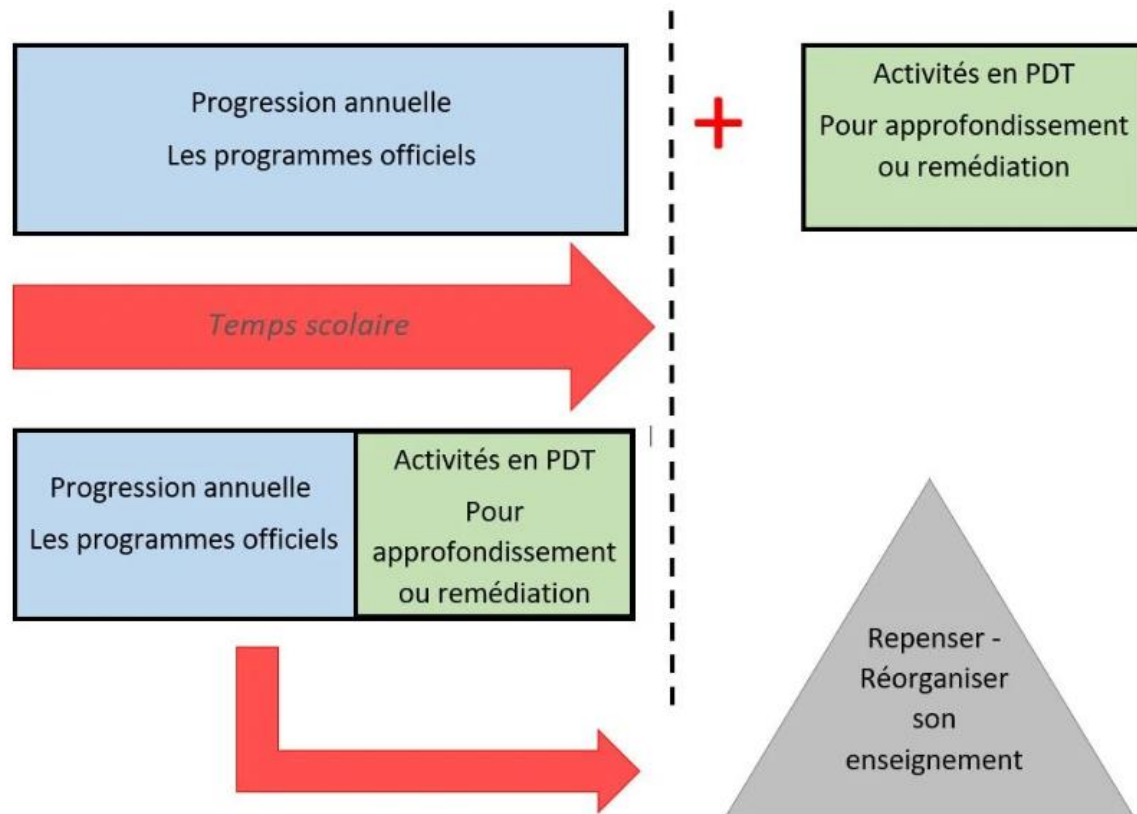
Progression annuelle
Les programmes officiels

+

Activités en PDT
Pour approfondissement ou remédiation

Temps scolaire

Progression annuelle
Les programmes officiels

Activités en PDT
Pour approfondissement ou remédiation

Repenser - Réorganiser son enseignement